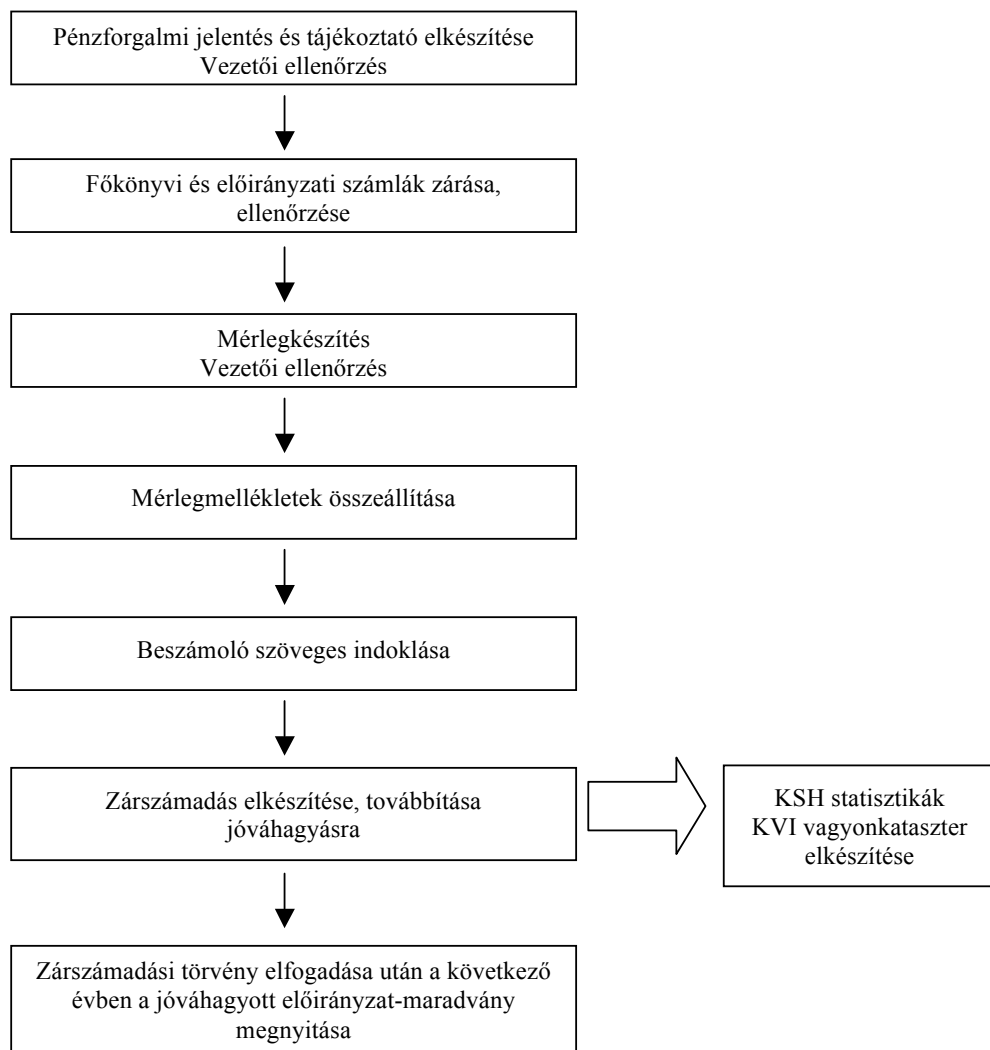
Pénzforgalmi jelentés és tájékoztató elkészítése
Vezetői ellenőrzés

Főkönyvi és előirányzati számlák zárása, ellenőrzése

Mérlegkészítés
Vezetői ellenőrzés

Mérlegmellékletek összeállítása

Beszámoló szöveges indoklása

Zárszámadás elkészítése, továbbítása jóváhagyásra

KSH statisztikák
KVI vagyonkataszter elkészítése

Zárszámadási törvény elfogadása után a következő évben a jóváhagyott előirányzat-maradvány megnyitása